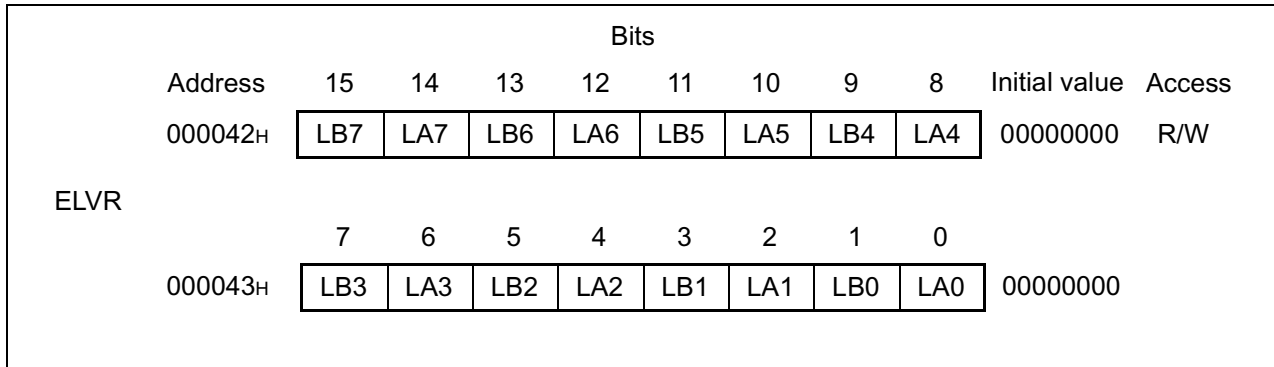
Bits

| Address | 15 | 14 | 13 | 12 | 11 | 10 | 9 | 8 | Initial value | Access |
|---|---|---|---|---|---|---|---|---|---|---|
| $000042_H$ | LB7 | LA7 | LB6 | LA6 | LB5 | LA5 | LB4 | LA4 | 00000000 | R/W |

ELVR

| | 7 | 6 | 5 | 4 | 3 | 2 | 1 | 0 | |
|---|---|---|---|---|---|---|---|---|---|
| $000043_H$ | LB3 | LA3 | LB2 | LA2 | LB1 | LA1 | LB0 | LA0 | 00000000 |